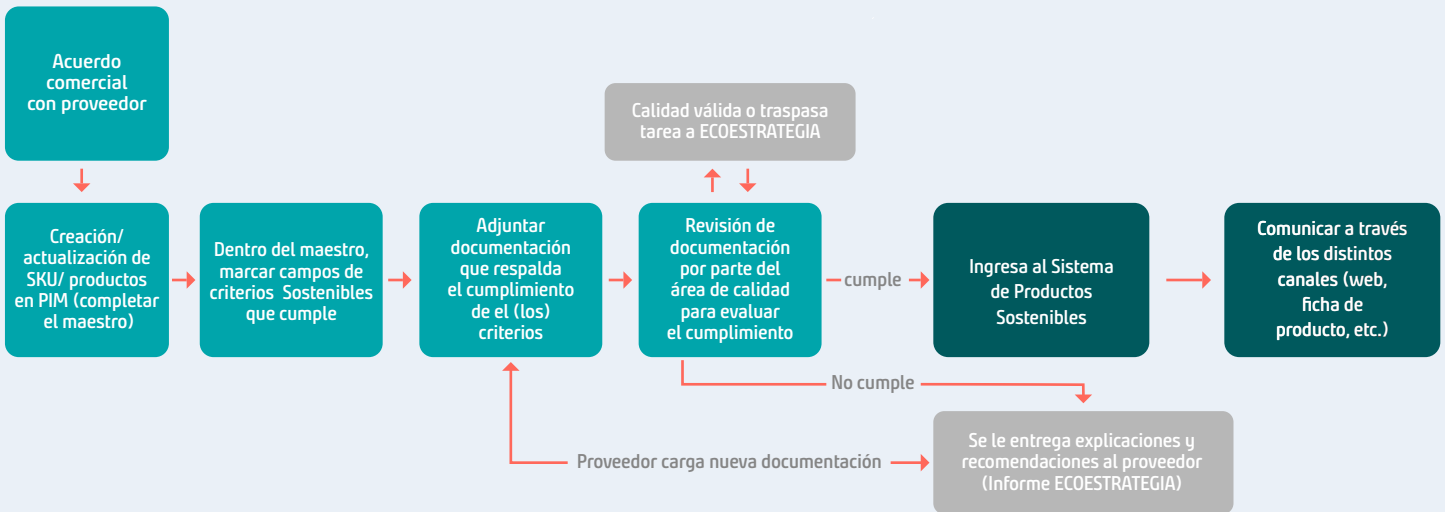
Acuerdo comercial con proveedor

Creación/ actualización de SKU/ productos en PIM (completar el maestro)

Dentro del maestro, marcar campos de criterios Sostenibles que cumple

Adjuntar documentación que respalda el cumplimiento de el (los) criterios

Calidad válida o traspasa tarea a ECOESTRATEGIA

Revisión de documentación por parte del área de calidad para evaluar el cumplimiento

cumple

Ingresa al Sistema de Productos Sostenibles

Comunicar a través de los distintos canales (web, ficha de producto, etc.)

No cumple

Se le entrega explicaciones y recomendaciones al proveedor (Informe ECOESTRATEGIA)

Proveedor carga nueva documentación